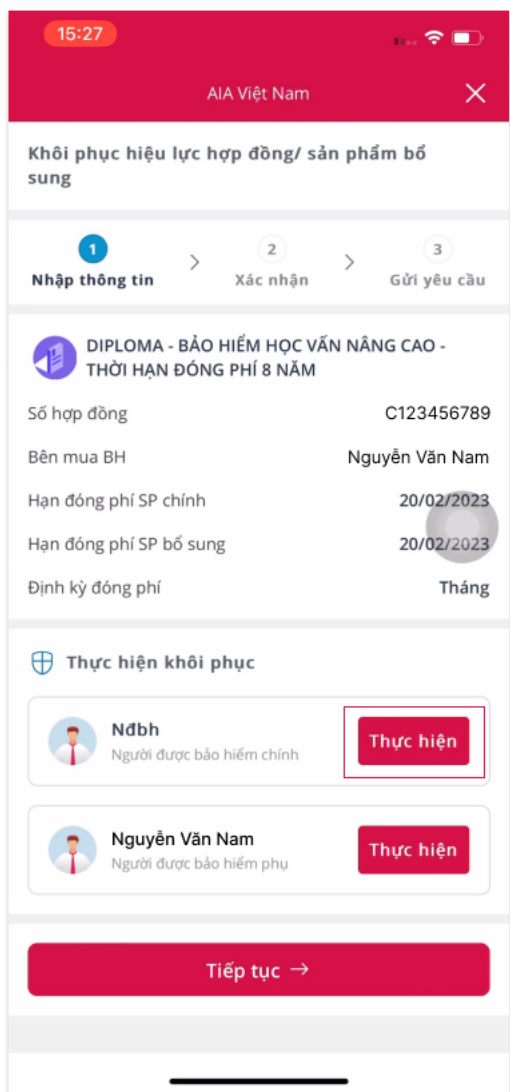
15:27

AIA Việt Nam

Khôi phục hiệu lực hợp đồng/ sản phẩm bổ sung

1 Nhập thông tin
2 Xác nhận
3 Gửi yêu cầu

DIPLOMA - BẢO HIỂM HỌC VẤN NÂNG CAO - THỜI HẠN ĐÓNG PHÍ 8 NĂM

| | |
|---|---|
| Số hợp đồng | C123456789 |
| Bên mua BH | Nguyễn Văn Nam |
| Hạn đóng phí SP chính | 20/02/2023 |
| Hạn đóng phí SP bổ sung | 20/02/2023 |
| Định kỳ đóng phí | Tháng |

Thực hiện khôi phục

Nđbh
Người được bảo hiểm chính
Thực hiện

Nguyễn Văn Nam
Người được bảo hiểm phụ
Thực hiện

Tiếp tục →